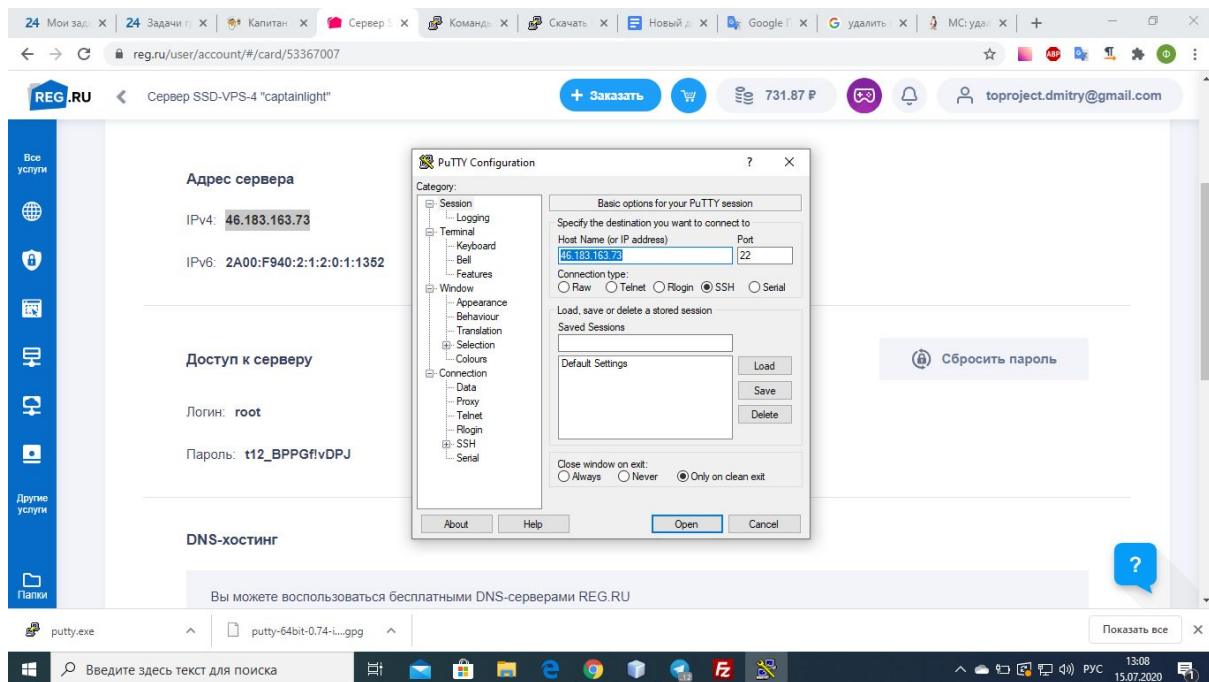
24 Мои зад | 24 Задачи | Капитан | Сервер | Команд | Скачать | Новый | Google | G удалить | MC: уда | +

reg.ru/user/account/#/card/53367007

REG.RU Сервер SSD-VPS-4 "captainlight"

+ Заказать 731.87 ₽ toproject.dmitry@gmail.com

Все услуги

Другие услуги

Папки

Адрес сервера

IPv4: 46.183.163.73

IPv6: 2A00:F940:2:1:2:0:1:1352

Доступ к серверу

Логин: root

Пароль: t12_BPPGf!vDPJ

Сбросить пароль

DNS-хостинг

Вы можете воспользоваться бесплатными DNS-серверами REG.RU

PuTTY Configuration ? X

Category:
Session
Logging
Terminal
Keyboard
Bell
Features
Window
Appearance
Behaviour
Translation
Selection
Colours
Connection
Data
Proxy
Telnet
Rlogin
SSH
Serial

Basic options for your PuTTY session
Specify the destination you want to connect to
Host Name (or IP address) Port
46.183.163.73 22
Connection type:
Raw Telnet Rlogin SSH Serial
Load, save or delete a stored session
Saved Sessions
Default Settings
Load
Save
Delete
Close window on exit:
Always Never Only on clean exit

About Help Open Cancel

?

putty.exe putty-64bit-0.74-i....gpg Показать все

Введите здесь текст для поиска

РУС 13:08 15.07.2020